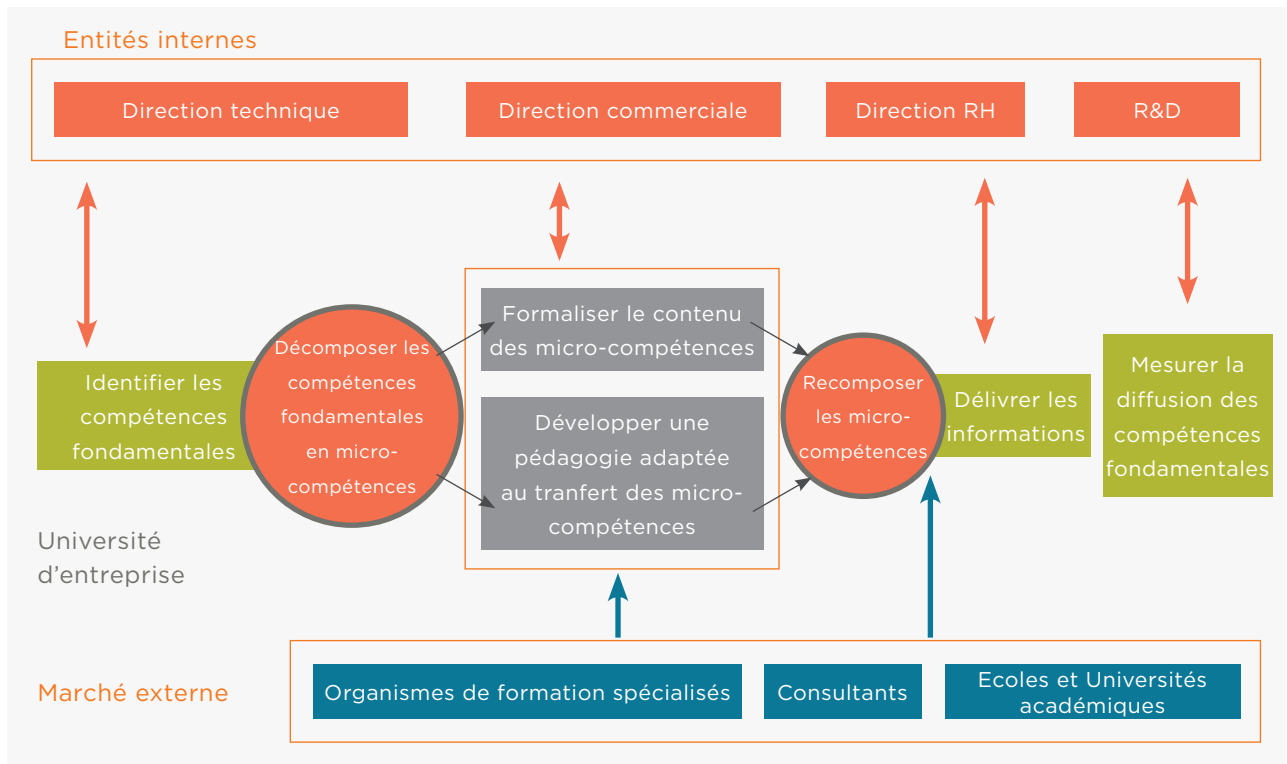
Entités internes

Direction technique

Direction commerciale

Direction RH

R&D

Identifier les compétences fondamentales

Décomposer les compétences fondamentales en micro-compétences

Formaliser le contenu des micro-compétences

Développer une pédagogie adaptée au tranfert des micro-compétences

Recomposer les micro-compétences

Délivrer les informations

Mesurer la diffusion des compétences fondamentales

Université d'entreprise

Marché externe

Organismes de formation spécialisés

Consultants

Ecoles et Universités académiques